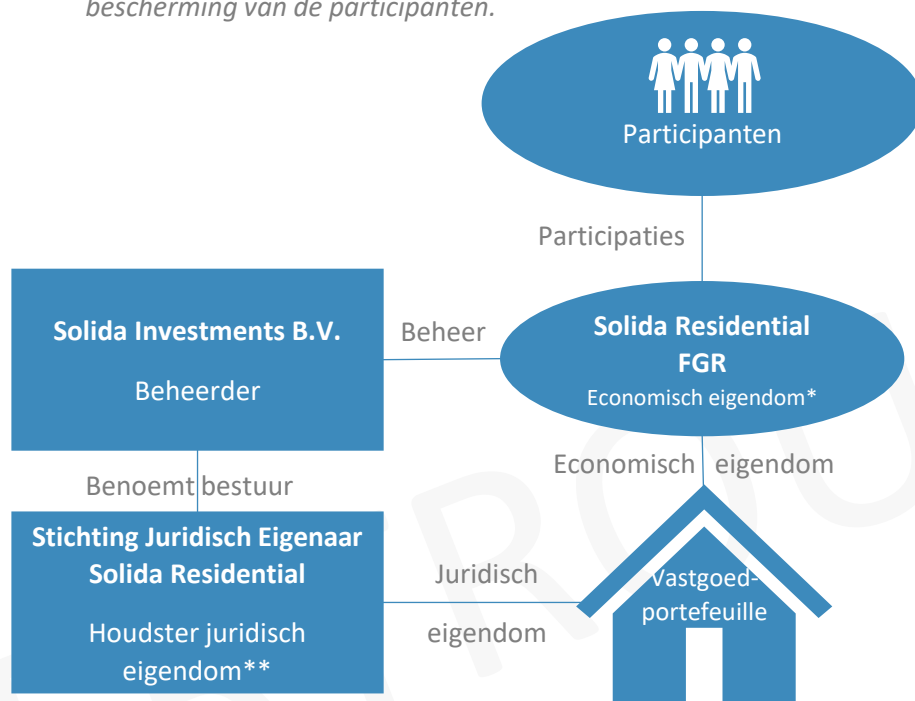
bescherming van de participanten.

Participanten

Participaties

Solida Investments B.V.

Beheerder

Beheer

Solida Residential FGR

Economisch eigendom*

Economisch eigendom

Benoemt bestuur

Stichting Juridisch Eigenaar Solida Residential

Houdster juridisch eigendom**

Juridisch eigendom

Vastgoedportefeuille